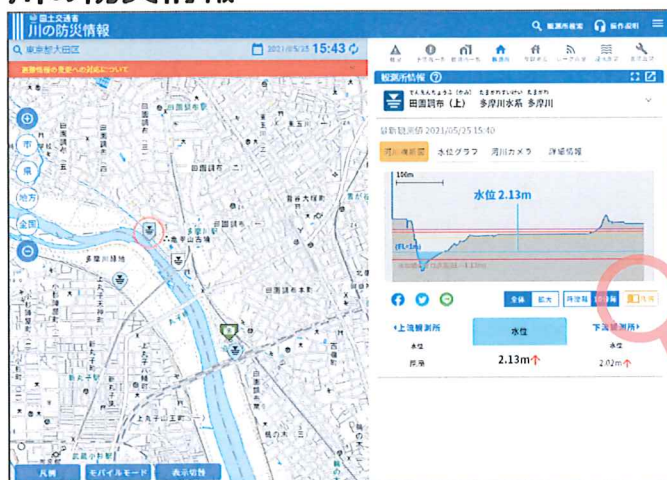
国土交通省
川の防災情報

観測所検索　操作説明

東京都大田区　2021/05/25 15:43

避難情報の発令への対応について

市
県
地方
全国

田園調布
多摩川緑地
多摩川
丸子橋

凡例　モバイルモード　表示切替

観測所情報

田園調布（上）　多摩川水系　多摩川

最新観測値 2021/05/25 15:40

河川横断図　水位グラフ　河川カメラ　詳細情報

100m
水位 2.13m
(FL=1m)

全体　拡大　昨度間　10分毎

上流観測所　水位　下流観測所
水位
昨時　2.13m↑　2.02m↑